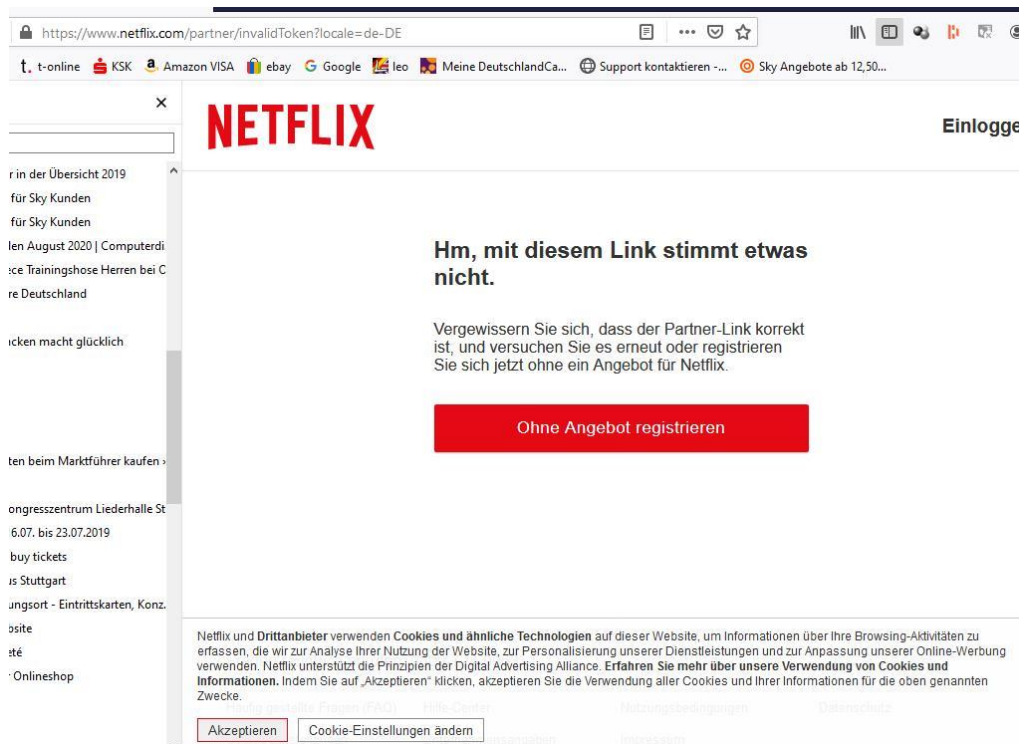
https://www.netflix.com/partner/invalidToken?locale=de-DE

t-online KSK Amazon VISA ebay Google leo Meine DeutschlandCa... Support kontaktieren -... Sky Angebote ab 12,50...

×

r in der Übersicht 2019
für Sky Kunden
für Sky Kunden
len August 2020 | Computerdi
ece Trainingshose Herren bei C
re Deutschland

ucken macht glücklich

ten beim Marktführer kaufen ›

ongresszentrum Liederhalle St
6.07. bis 23.07.2019
buy tickets
us Stuttgart
ungsort - Eintrittskarten, Konz.
bsite
eté
Onlineshop

NETFLIX

Einlogge

Hm, mit diesem Link stimmt etwas nicht.

Vergewissern Sie sich, dass der Partner-Link korrekt ist, und versuchen Sie es erneut oder registrieren Sie sich jetzt ohne ein Angebot für Netflix.

Ohne Angebot registrieren

Netflix und Drittanbieter verwenden Cookies und ähnliche Technologien auf dieser Website, um Informationen über Ihre Browsing-Aktivitäten zu erfassen, die wir zur Analyse Ihrer Nutzung der Website, zur Personalisierung unserer Dienstleistungen und zur Anpassung unserer Online-Werbung verwenden. Netflix unterstützt die Prinzipien der Digital Advertising Alliance. Erfahren Sie mehr über unsere Verwendung von Cookies und Informationen. Indem Sie auf „Akzeptieren" klicken, akzeptieren Sie die Verwendung aller Cookies und Ihrer Informationen für die oben genannten Zwecke.

Akzeptieren Cookie-Einstellungen ändern